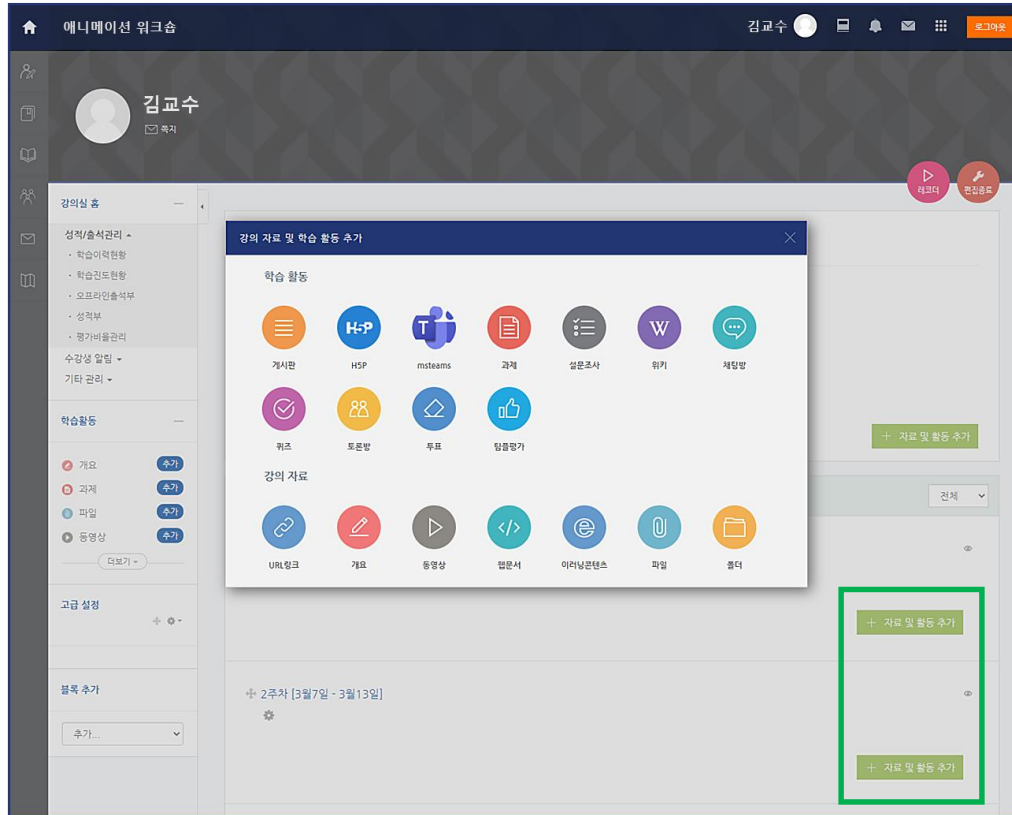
애니메이션 워크숍

김교수

로그아웃

김교수

쪽지

레코더

편집종료

강의실 홈

성적/출석관리

· 학습이력현황

· 학습진도현황

· 오프라인출석부

· 성적부

· 평가비율관리

수강생 알림

기타 관리

학습활동

개요 추가

과제 추가

파일 추가

동영상 추가

더보기

고급 설정

블록 추가

추가...

강의 자료 및 학습 활동 추가

학습 활동

게시판

H5P

msteams

과제

설문조사

위키

채팅방

퀴즈

토론방

투표

팀플평가

강의 자료

URL링크

개요

동영상

웹문서

이러닝콘텐츠

파일

폴더

+ 자료 및 활동 추가

전체

+ 자료 및 활동 추가

2주차 [3월7일 - 3월13일]

+ 자료 및 활동 추가